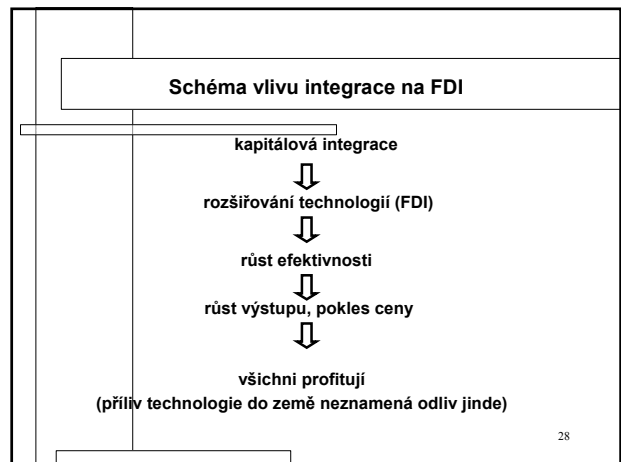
Schéma vlivu integrace na FDI

kapitálová integrace

rozšiřování technologií (FDI)

růst efektivnosti

růst výstupu, pokles ceny

všichni profitují
(příliv technologie do země neznamená odliv jinde)

28